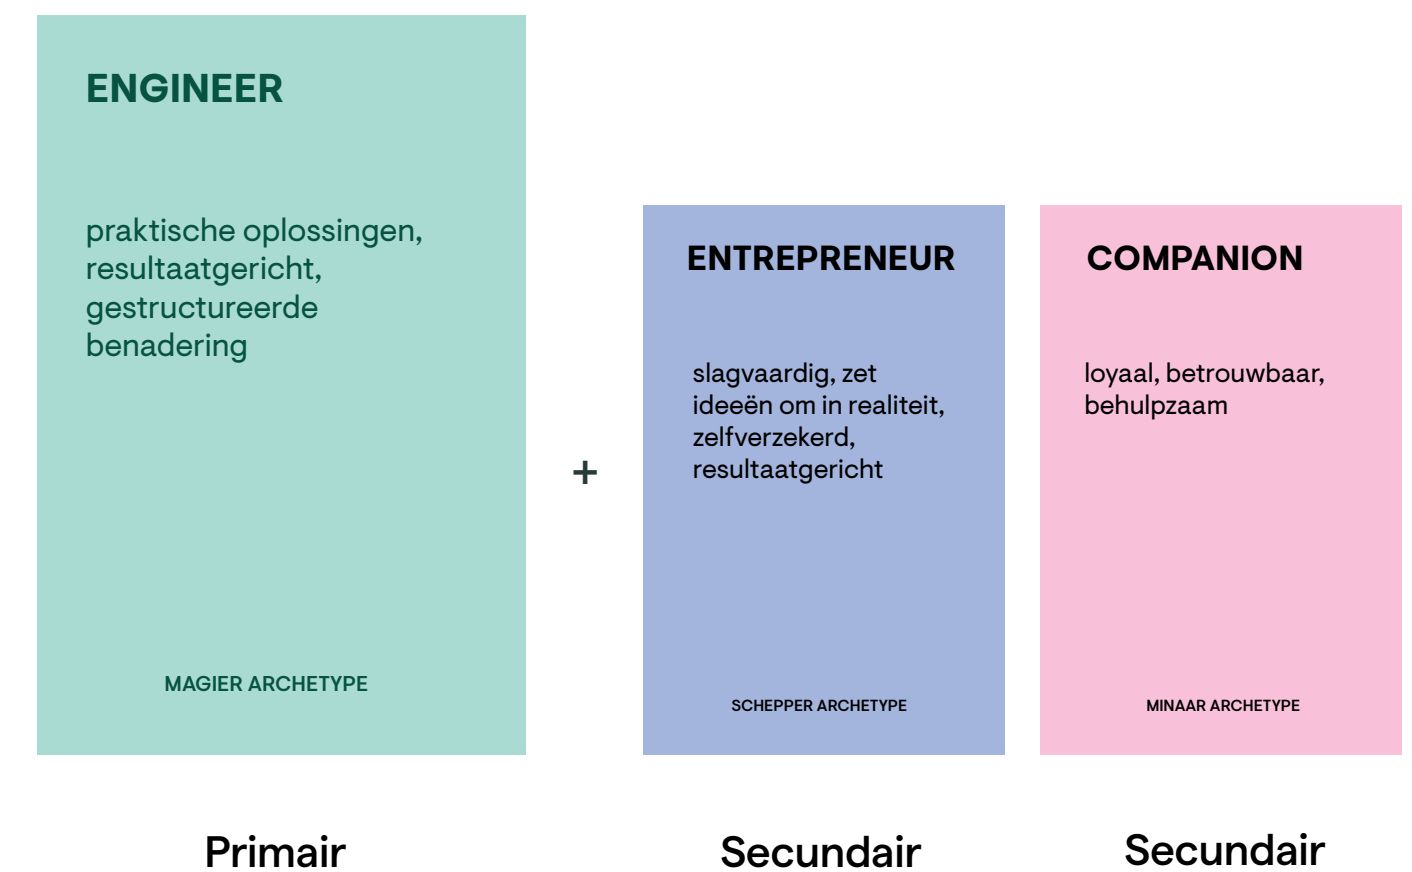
ENGINEER

praktische oplossingen, resultaatgericht, gestructureerde benadering

MAGIER ARCHETYPE

+

ENTREPRENEUR

slagvaardig, zet ideeën om in realiteit, zelfverzekerd, resultaatgericht

SCHEPPER ARCHETYPE

COMPANION

loyaal, betrouwbaar, behulpzaam

MINAAR ARCHETYPE

Primair

Secundair

Secundair